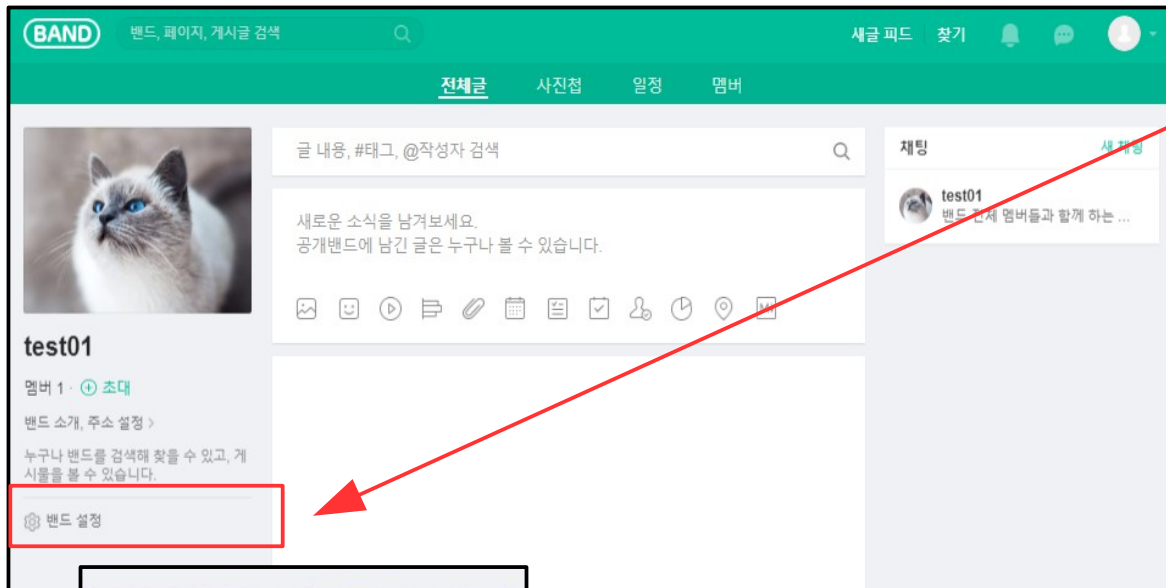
BAND

밴드, 페이지, 게시글 검색

새글 피드 찾기

전체글 사진첩 일정 멤버

글 내용, #태그, @작성자 검색

채팅 새 채팅

test01
밴드 전체 멤버들과 함께 하는 ...

새로운 소식을 남겨보세요.
공개밴드에 남긴 글은 누구나 볼 수 있습니다.

test01

멤버 1 · ⊕ 초대

밴드 소개, 주소 설정 >

누구나 밴드를 검색해 찾을 수 있고, 게시물을 볼 수 있습니다.

밴드 설정